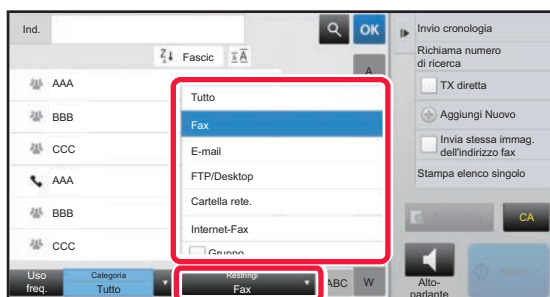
Ind.

OK

Fascic

A

AAA

BBB

CCC

AAA

BBB

CCC

Tutto

Fax

E-mail

FTP/Desktop

Cartella rete.

Internet-Fax

Gruppo

Invio cronologia

Richiama numero di ricerca

TX diretta

Aggiungi Nuovo

Invia stessa immag. dell'indirizzo fax

Stampa elenco singolo

Anteprima

CA

Uso freq.

Categoria
Tutto

Restringi
Fax

ABC

W

Altoparlante

Avvio